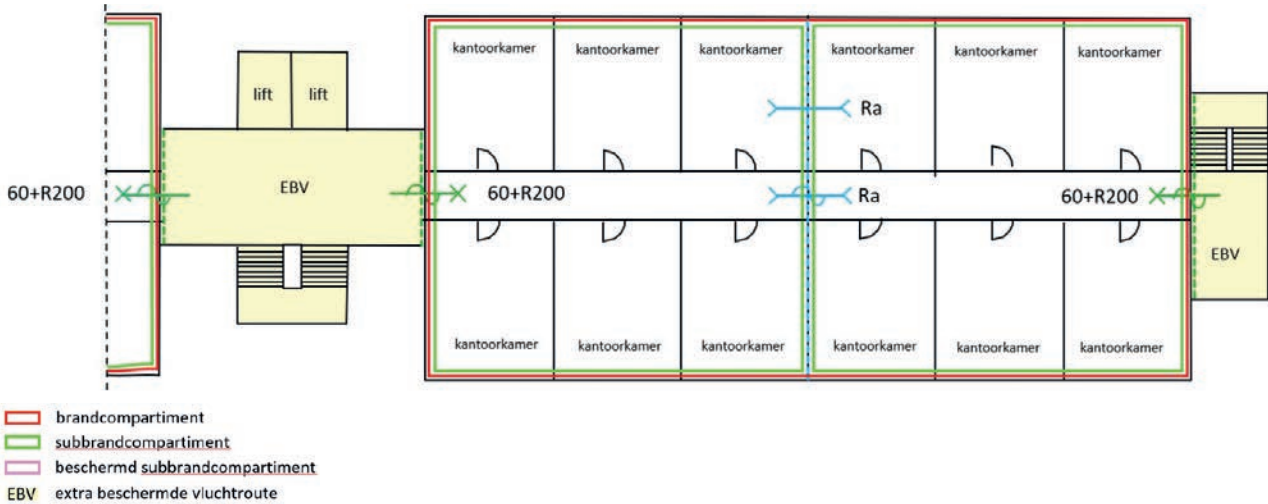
lift lift

kantoorkamer kantoorkamer kantoorkamer kantoorkamer kantoorkamer kantoorkamer

Ra

60+R200

EBV

60+R200

Ra

60+R200

EBV

kantoorkamer kantoorkamer kantoorkamer kantoorkamer kantoorkamer kantoorkamer

brandcompartiment
subbrandcompartiment
beschermd subbrandcompartiment
EBV extra beschermde vluchtroute